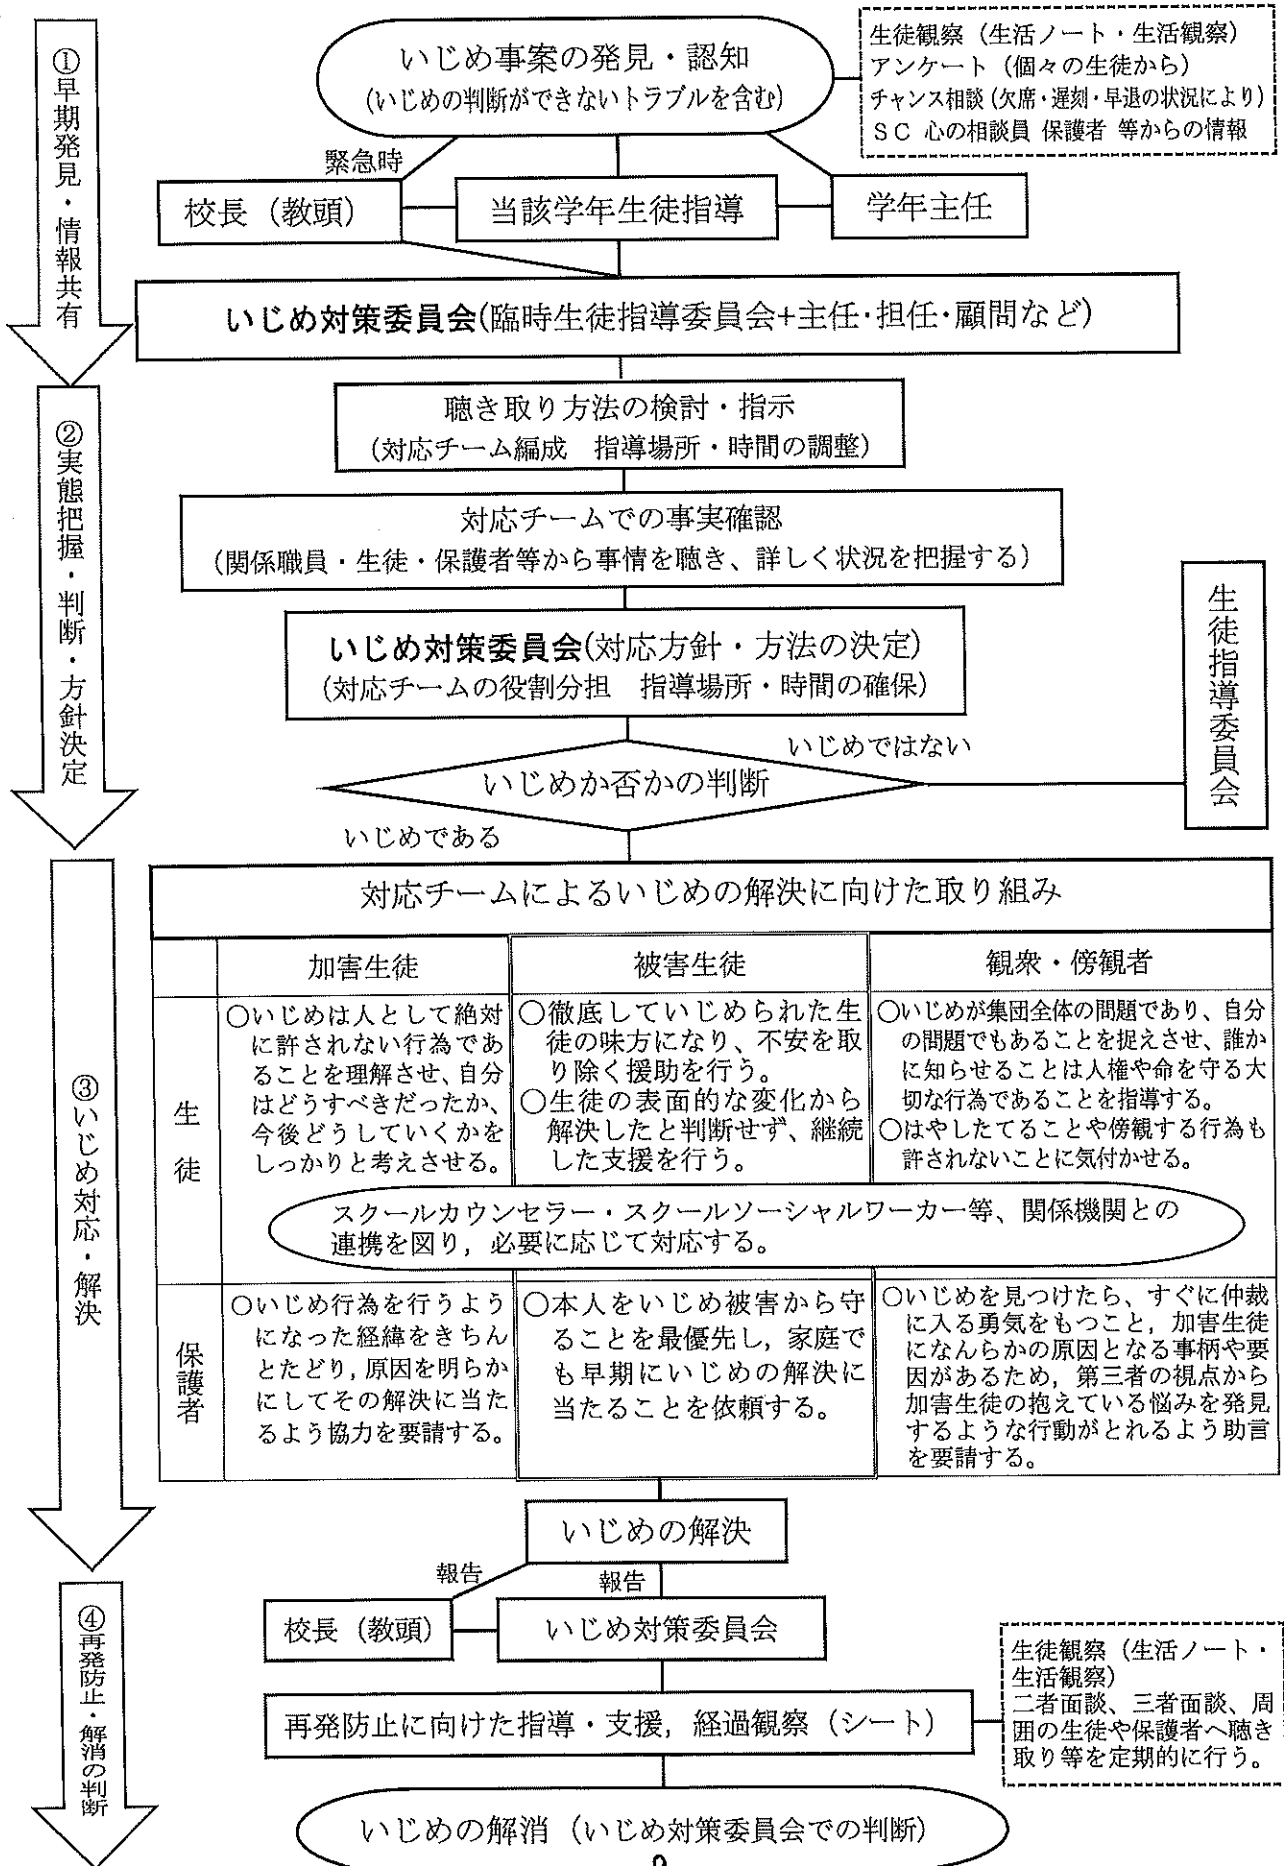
①早期発見・情報共有

いじめ事案の発見・認知
(いじめの判断ができないトラブルを含む)

生徒観察(生活ノート・生活観察)
アンケート(個々の生徒から)
チャンス相談(欠席・遅刻・早退の状況により)
SC 心の相談員 保護者 等からの情報

緊急時

校長(教頭)

当該学年生徒指導

学年主任

いじめ対策委員会(臨時生徒指導委員会+主任・担任・顧問など)

②実態把握・判断・方針決定

聴き取り方法の検討・指示
(対応チーム編成 指導場所・時間の調整)

対応チームでの事実確認
(関係職員・生徒・保護者等から事情を聴き、詳しく状況を把握する)

いじめ対策委員会(対応方針・方法の決定)
(対応チームの役割分担 指導場所・時間の確保)

いじめではない

生徒指導委員会

いじめか否かの判断

いじめである

③いじめ対応・解決

対応チームによるいじめの解決に向けた取り組み

| | 加害生徒 | 被害生徒 | 観衆・傍観者 |
|---|---|---|---|
| 生徒 | ○いじめは人として絶対に許されない行為であることを理解させ、自分はどうすべきだったか、今後どうしていくかをしっかりと考えさせる。 | ○徹底していじめられた生徒の味方になり、不安を取り除く援助を行う。<br>○生徒の表面的な変化から解決したと判断せず、継続した支援を行う。 | ○いじめが集団全体の問題であり、自分の問題でもあることを捉えさせ、誰かに知らせることは人権や命を守る大切な行為であることを指導する。<br>○はやしたてることや傍観する行為も許されないことに気付かせる。 |

スクールカウンセラー・スクールソーシャルワーカー等、関係機関との連携を図り,必要に応じて対応する。

| | | | |
|---|---|---|---|
| 保護者 | ○いじめ行為を行うようになった経緯をきちんとたどり,原因を明らかにしてその解決に当たるよう協力を要請する。 | ○本人をいじめ被害から守ることを最優先し,家庭でも早期にいじめの解決に当たることを依頼する。 | ○いじめを見つけたら、すぐに仲裁に入る勇気をもつこと,加害生徒になんらかの原因となる事柄や要因があるため,第三者の視点から加害生徒の抱えている悩みを発見するような行動がとれるよう助言を要請する。 |

いじめの解決

報告

報告

④再発防止・解消の判断

校長(教頭)

いじめ対策委員会

再発防止に向けた指導・支援,経過観察(シート)

生徒観察(生活ノート・生活観察)
二者面談、三者面談、周囲の生徒や保護者へ聴き取り等を定期的に行う。

いじめの解消(いじめ対策委員会での判断)

2